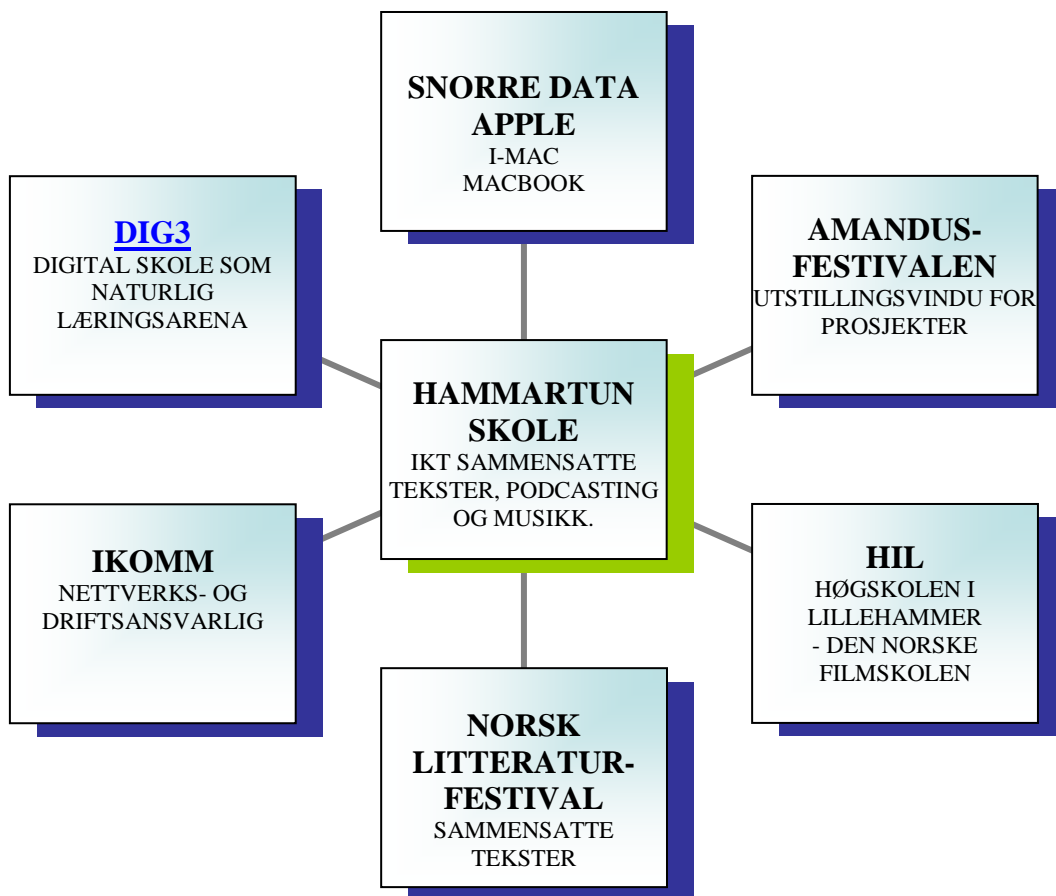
SNORRE DATA APPLE
I-MAC
MACBOOK

DIG3
DIGITAL SKOLE SOM NATURLIG LÆRINGSARENA

AMANDUS-FESTIVALEN
UTSTILLINGSVINDU FOR PROSJEKTER

HAMMARTUN SKOLE
IKT SAMMENSATTE TEKSTER, PODCASTING OG MUSIKK.

IKOMM
NETTVERKS- OG DRIFTSANSVARLIG

HIL
HØGSKOLEN I LILLEHAMMER
- DEN NORSKE FILMSKOLEN

NORSK LITTERATUR-FESTIVAL
SAMMENSATTE TEKSTER